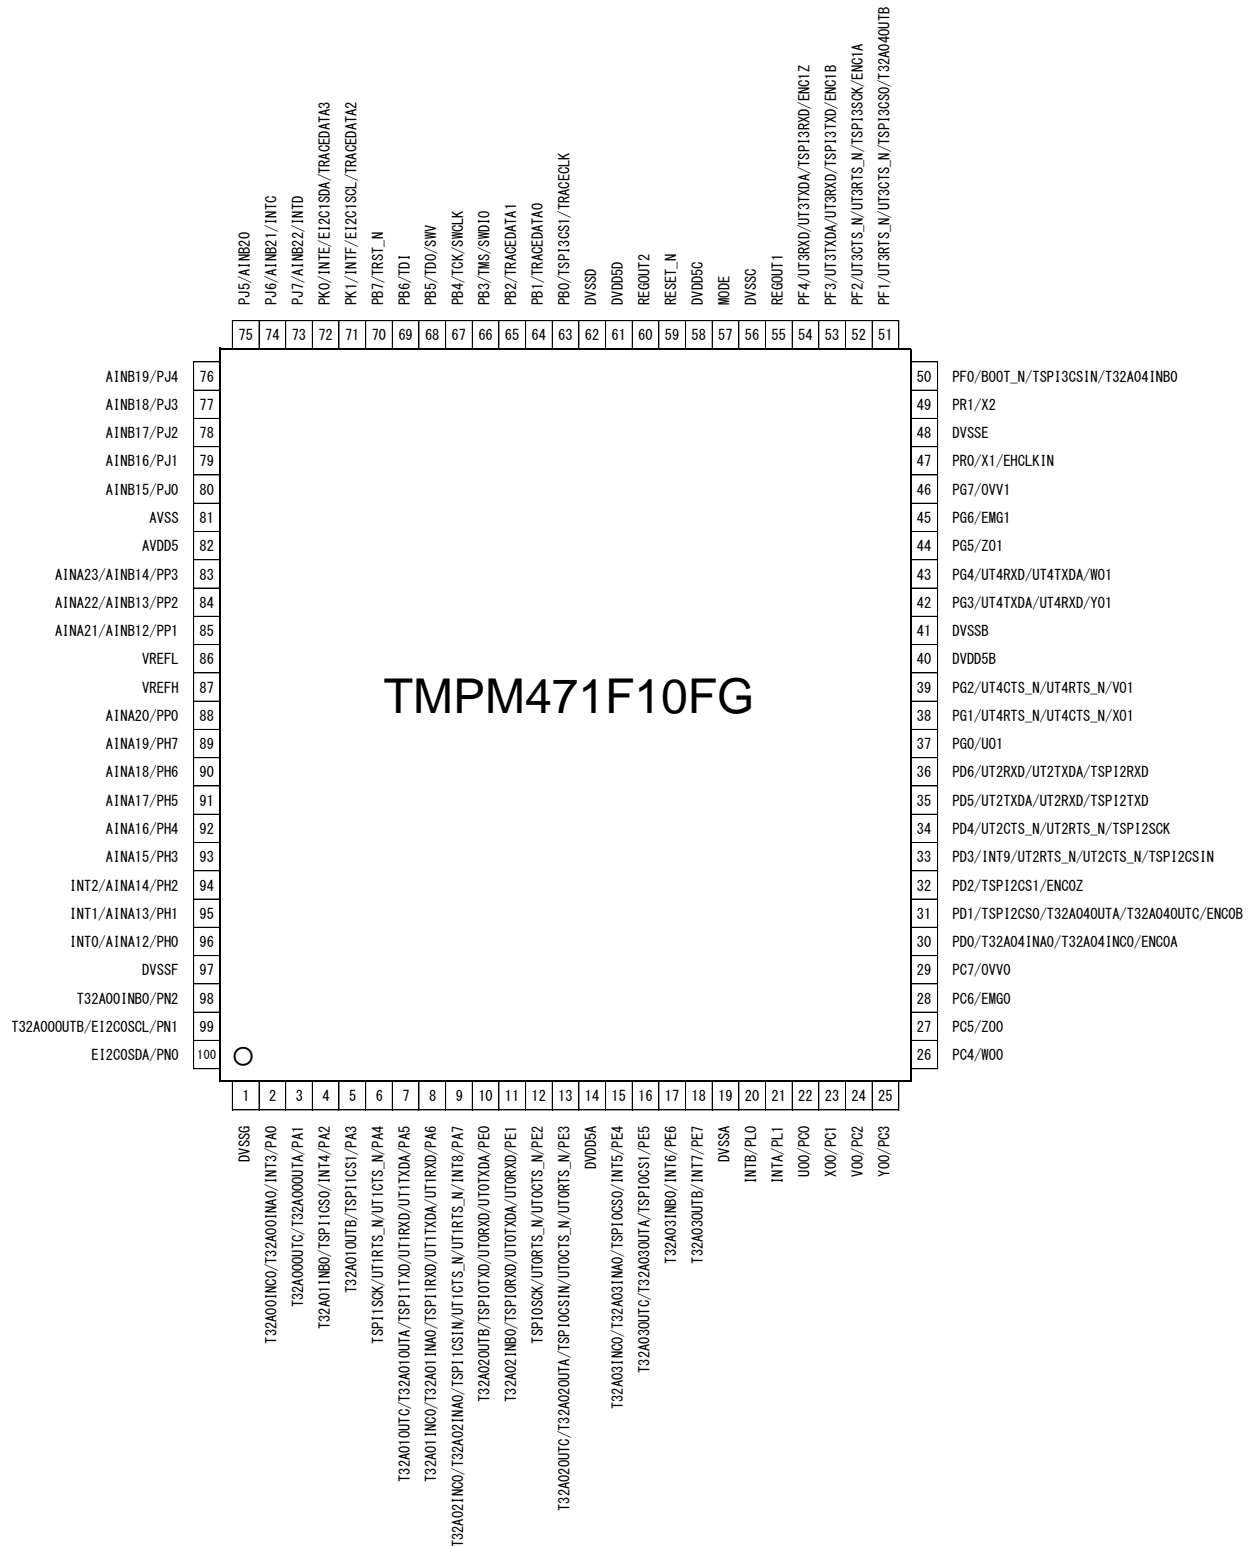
PJ5/AINB20
PJ6/AINB21/INTC
PJ7/AINB22/INTD
PK0/INTE/EI2C1SDA/TRACEDATA3
PK1/INTF/EI2C1SCL/TRACEDATA2
PB7/TRST_N
PB6/TDI
PB5/TDO/SWV
PB4/TCK/SWCLK
PB3/TMS/SWDIO
PB2/TRACEDATA1
PB1/TRACEDATA0
PB0/TSPI3CS1/TRACECLK
DVSSD
DVDD5D
REGOUT2
RESET_N
DVDD5C
MODE
DVSSC
REGOUT1
PF4/UT3RXD/UT3TXDA/TSPI3RXD/ENC1Z
PF3/UT3TXDA/UT3RXD/TSPI3TXD/ENC1B
PF2/UT3CTS_N/UT3RTS_N/TSPI3SCK/ENC1A
PF1/UT3RTS_N/UT3CTS_N/TSPI3CS0/T32A04OUTB

75 74 73 72 71 70 69 68 67 66 65 64 63 62 61 60 59 58 57 56 55 54 53 52 51

AINB19/PJ4 76
AINB18/PJ3 77
AINB17/PJ2 78
AINB16/PJ1 79
AINB15/PJ0 80
AVSS 81
AVDD5 82
AINA23/AINB14/PP3 83
AINA22/AINB13/PP2 84
AINA21/AINB12/PP1 85
VREFL 86
VREFH 87
AINA20/PP0 88
AINA19/PH7 89
AINA18/PH6 90
AINA17/PH5 91
AINA16/PH4 92
AINA15/PH3 93
INT2/AINA14/PH2 94
INT1/AINA13/PH1 95
INT0/AINA12/PH0 96
DVSSF 97
T32A00INB0/PN2 98
T32A00OUTB/EI2C0SCL/PN1 99
EI2C0SDA/PN0 100

TMPM471F10FG

50 PF0/BOOT_N/TSPI3CSIN/T32A04INB0
49 PR1/X2
48 DVSSE
47 PR0/X1/EHCLKIN
46 PG7/OVV1
45 PG6/EMG1
44 PG5/Z01
43 PG4/UT4RXD/UT4TXDA/W01
42 PG3/UT4TXDA/UT4RXD/Y01
41 DVSSB
40 DVDD5B
39 PG2/UT4CTS_N/UT4RTS_N/V01
38 PG1/UT4RTS_N/UT4CTS_N/X01
37 PG0/U01
36 PD6/UT2RXD/UT2TXDA/TSPI2RXD
35 PD5/UT2TXDA/UT2RXD/TSPI2TXD
34 PD4/UT2CTS_N/UT2RTS_N/TSPI2SCK
33 PD3/INT9/UT2RTS_N/UT2CTS_N/TSPI2CSIN
32 PD2/TSPI2CS1/ENC0Z
31 PD1/TSPI2CS0/T32A04OUTA/T32A04OUTC/ENC0B
30 PD0/T32A04INA0/T32A04INC0/ENC0A
29 PC7/OVV0
28 PC6/EMG0
27 PC5/Z00
26 PC4/W00

1 2 3 4 5 6 7 8 9 10 11 12 13 14 15 16 17 18 19 20 21 22 23 24 25

DVSSG
T32A00INC0/T32A00INA0/INT3/PA0
T32A00OUTC/T32A00OUTA/PA1
T32A01INB0/TSPI1CS0/INT4/PA2
T32A01OUTB/TSPI1CS1/PA3
TSPI1SCK/UT1RTS_N/UT1CTS_N/PA4
T32A01OUTC/T32A01OUTA/TSPI1TXD/UT1RXD/UT1TXDA/PA5
T32A01INC0/T32A01INA0/TSPI1RXD/UT1TXDA/UT1RXD/PA6
T32A02INC0/T32A02INA0/TSPI1CSIN/UT1CTS_N/UT1RTS_N/INT8/PA7
T32A02OUTB/TSPI0TXD/UT0RXD/UT0TXDA/PE0
T32A02INB0/TSPI0RXD/UT0TXDA/UT0RXD/PE1
TSPI0SCK/UT0RTS_N/UT0CTS_N/PE2
T32A02OUTC/T32A02OUTA/TSPI0CSIN/UT0CTS_N/UT0RTS_N/PE3
DVDD5A
T32A03INC0/T32A03INA0/TSPI0CS0/INT5/PE4
T32A03OUTC/T32A03OUTA/TSPI0CS1/PE5
T32A03INB0/INT6/PE6
T32A03OUTB/INT7/PE7
DVSSA
INTB/PL0
INTA/PL1
U00/PC0
X00/PC1
V00/PC2
Y00/PC3